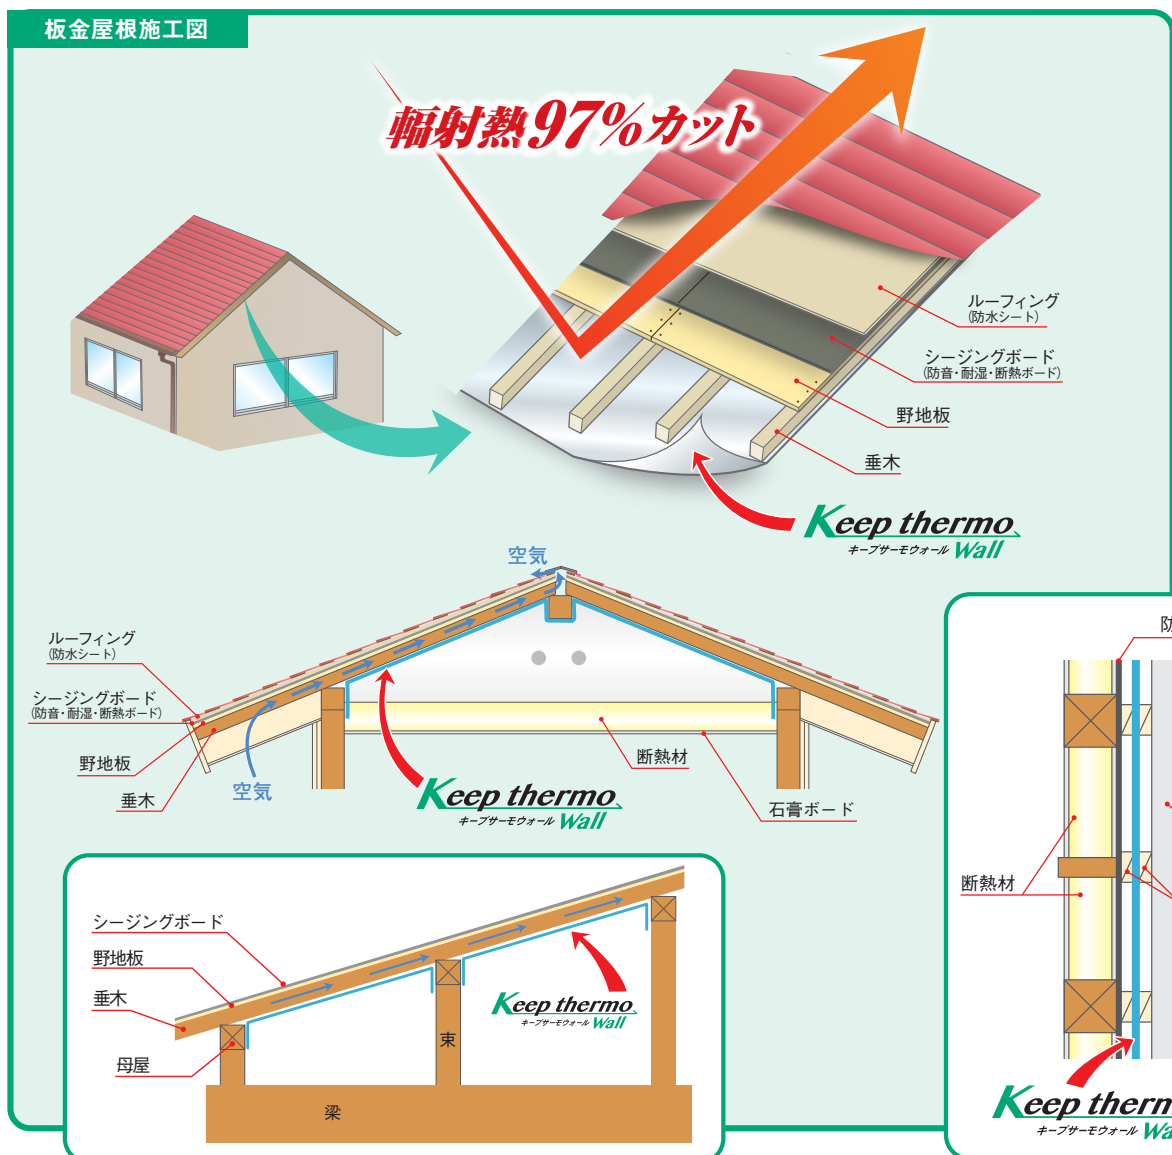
板金屋根施工図

輻射熱97%カット

ルーフィング
(防水シート)

シージングボード
(防音・耐湿・断熱ボード)

野地板

垂木

Keep thermo
キープサーモウォール Wall

空気

ルーフィング
(防水シート)

シージングボード
(防音・耐湿・断熱ボード)

野地板

垂木

空気

Keep thermo
キープサーモウォール Wall

断熱材

石膏ボード

シージングボード

野地板

垂木

母屋

束

梁

Keep thermo
キープサーモウォール Wall

防

断熱材

Keep therm
キープサーモウォール Wa